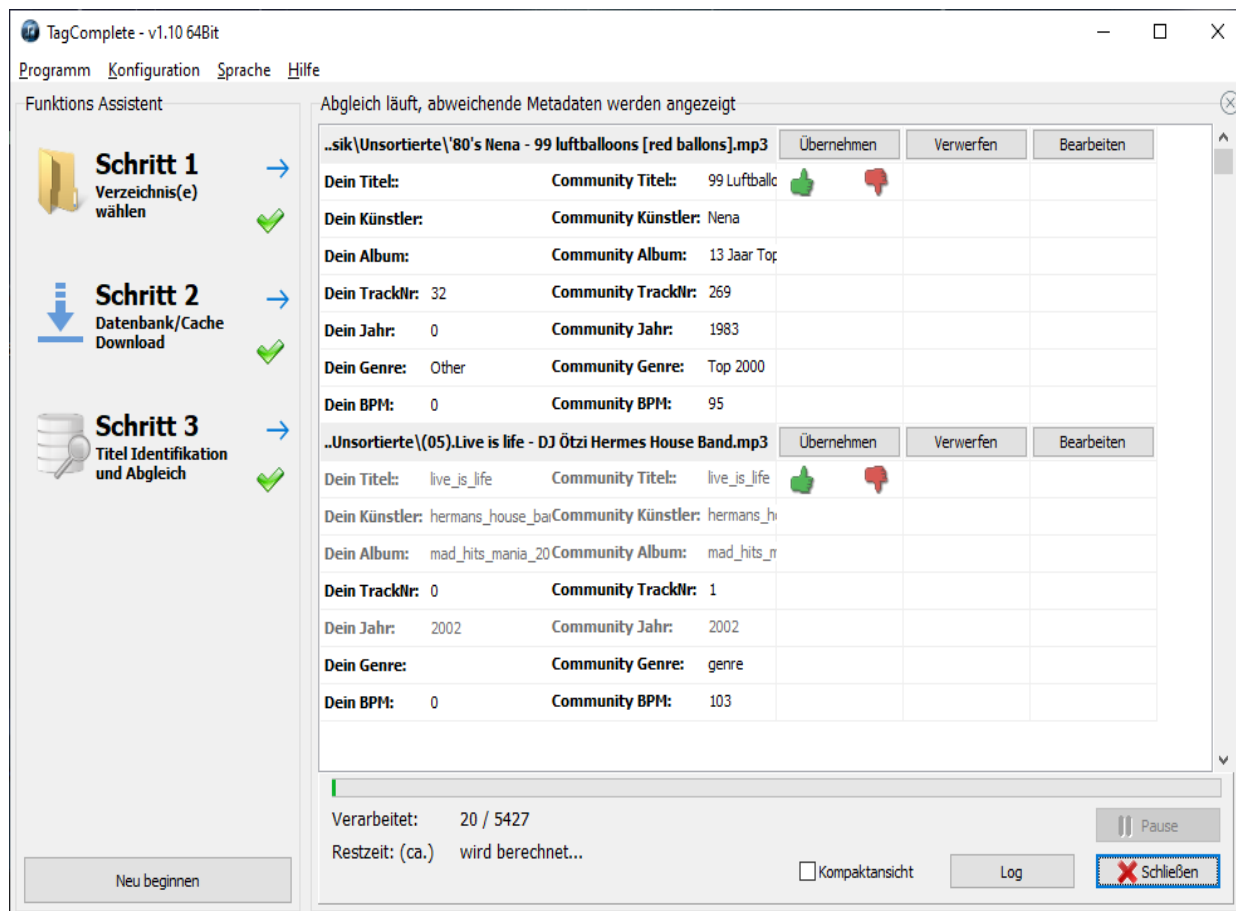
TagComplete - v1.10 64Bit

Programm Konfiguration Sprache Hilfe

Funktions Assistent

Schritt 1
Verzeichnis(e) wählen

Schritt 2
Datenbank/Cache Download

Schritt 3
Titel Identifikation und Abgleich

Neu beginnen

Abgleich läuft, abweichende Metadaten werden angezeigt

..sik\Unsortierte\'80's Nena - 99 luftballoons [red ballons].mp3 | Übernehmen | Verwerfen | Bearbeiten

| | | | |
|---|---|---|---|
| Dein Titel:: | | Community Titel:: | 99 Luftballo |
| Dein Künstler: | | Community Künstler: | Nena |
| Dein Album: | | Community Album: | 13 Jaar Top |
| Dein TrackNr: | 32 | Community TrackNr: | 269 |
| Dein Jahr: | 0 | Community Jahr: | 1983 |
| Dein Genre: | Other | Community Genre: | Top 2000 |
| Dein BPM: | 0 | Community BPM: | 95 |

..Unsortierte\(05).Live is life - DJ Ötzi Hermes House Band.mp3 | Übernehmen | Verwerfen | Bearbeiten

| | | | |
|---|---|---|---|
| Dein Titel:: | live_is_life | Community Titel:: | live_is_life |
| Dein Künstler: | hermans_house_bar | Community Künstler: | hermans_h |
| Dein Album: | mad_hits_mania_20 | Community Album: | mad_hits_m |
| Dein TrackNr: | 0 | Community TrackNr: | 1 |
| Dein Jahr: | 2002 | Community Jahr: | 2002 |
| Dein Genre: | | Community Genre: | genre |
| Dein BPM: | 0 | Community BPM: | 103 |

Verarbeitet: 20 / 5427
Restzeit: (ca.) wird berechnet...

Pause
Kompaktansicht
Log
Schließen